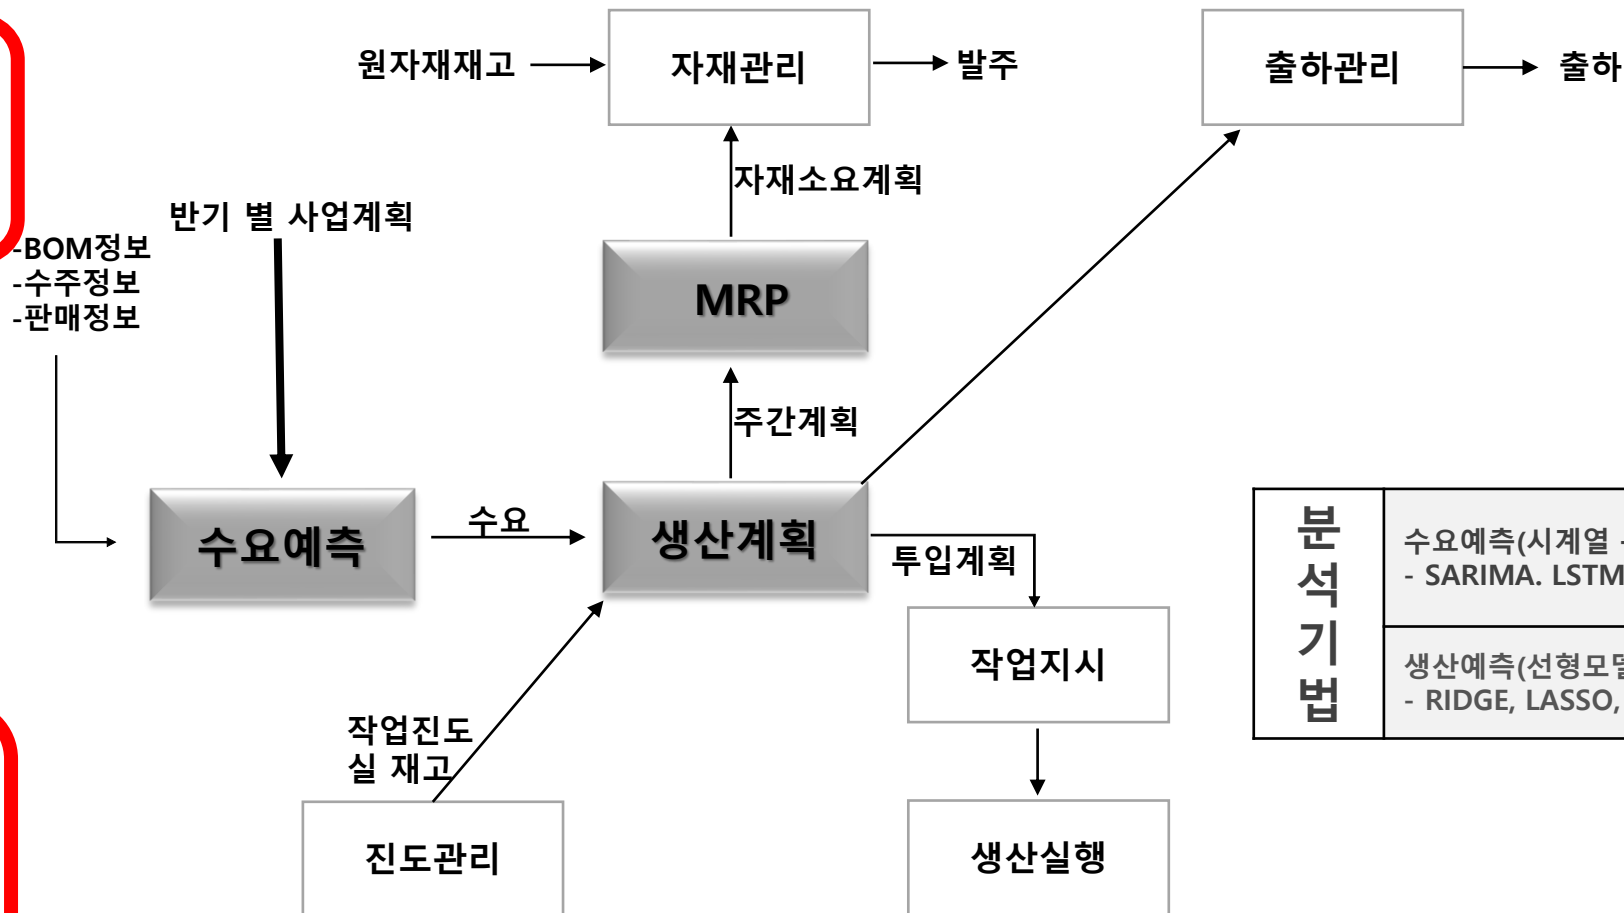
원자재재고

자재관리

발주

출하관리

출하

자재소요계획

반기 별 사업계획

-BOM정보
-수주정보
-판매정보

MRP

주간계획

수요예측

수요

생산계획

투입계획

작업지시

작업진도
실 재고

진도관리

생산실행

| 분석기법 | 수요예측(시계열 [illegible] - SARIMA. LSTM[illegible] |
|---|---|
| | 생산예측(선형모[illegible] - RIDGE, LASSO, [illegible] |